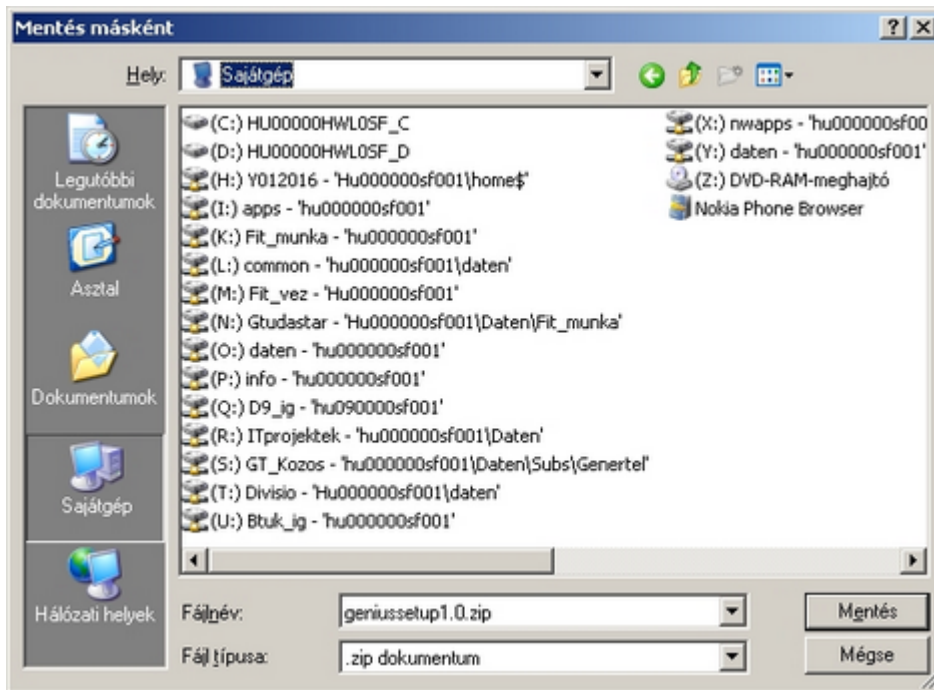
Mentés másként

?

Hely: Sajátgép

Legutóbbi dokumentumok

Asztal

Dokumentumok

Sajátgép

Hálózati helyek

(C:) HU00000HWL0SF_C
(D:) HU00000HWL0SF_D
(H:) Y012016 - 'Hu000000sf001\home$'
(I:) apps - 'hu000000sf001'
(K:) Fit_munka - 'hu000000sf001'
(L:) common - 'hu000000sf001\daten'
(M:) Fit_vez - 'Hu000000sf001'
(N:) Gtudastar - 'Hu000000sf001\Daten\Fit_munka'
(O:) daten - 'hu000000sf001'
(P:) info - 'hu000000sf001'
(Q:) D9_ig - 'hu090000sf001'
(R:) ITprojektek - 'hu000000sf001\Daten'
(S:) GT_Kozos - 'hu000000sf001\Daten\Subs\Genertel'
(T:) Divisio - 'Hu000000sf001\daten'
(U:) Btuk_ig - 'hu000000sf001'

(X:) nwapps - 'hu000000sf00
(Y:) daten - 'hu000000sf001'
(Z:) DVD-RAM-meghajtó
Nokia Phone Browser

Fájlnév: geniussetup1.0.zip

Fájl típusa: .zip dokumentum

Mentés

Mégse